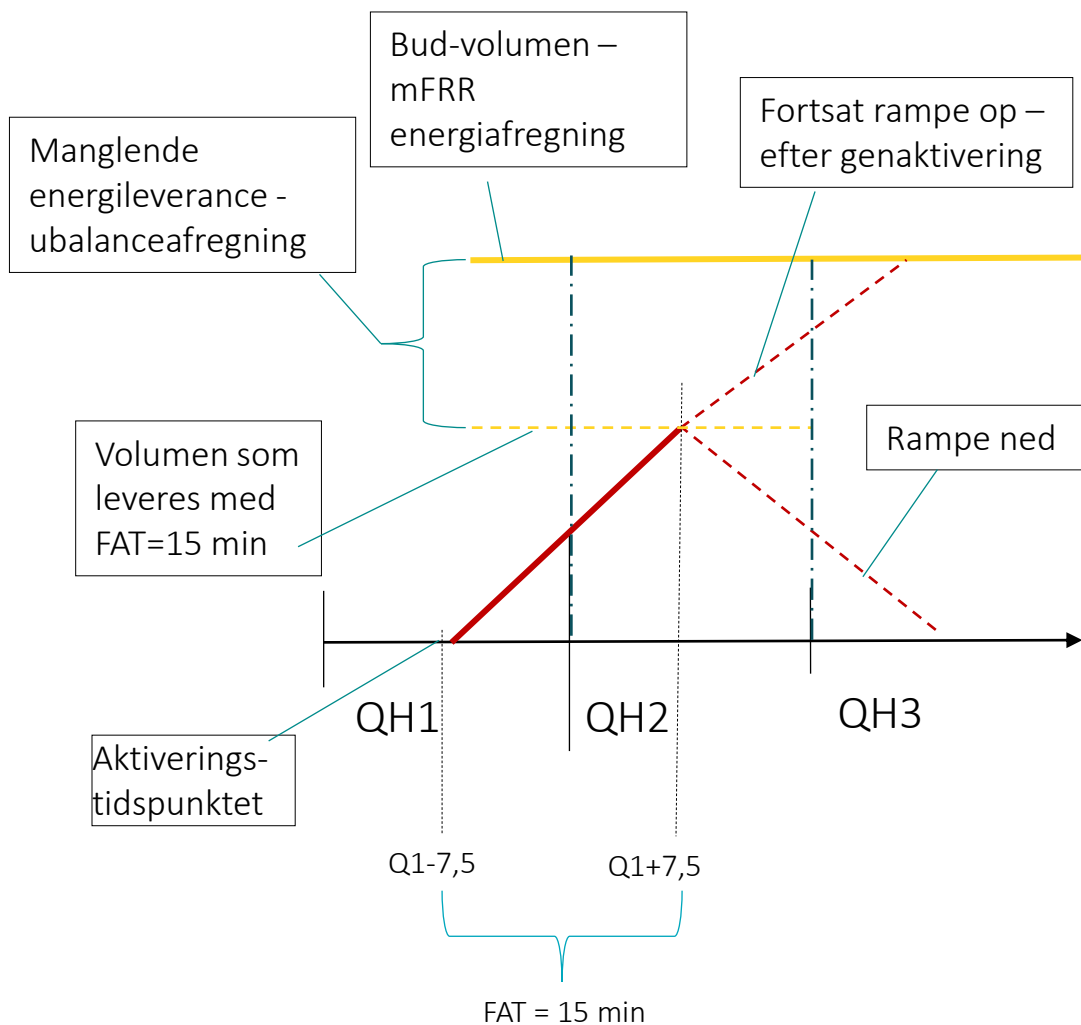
Bud-volumen – mFRR energiafregning

Fortsat rampe op – efter genaktivering

Manglende energileverance - ubalanceafregning

Volumen som leveres med FAT=15 min

Rampe ned

QH1

QH2

QH3

Aktiveringstidspunktet

Q1-7,5

Q1+7,5

FAT = 15 min